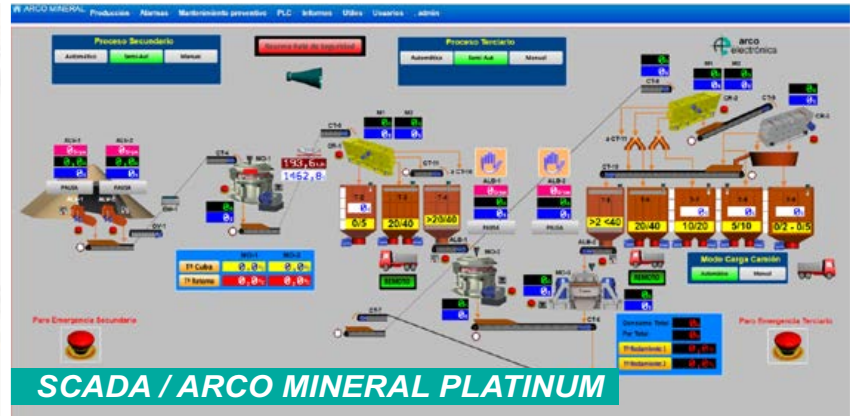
ARCO MINERAL Producción Alarmas Mantenimiento preventivo PLC Informes Útiles Usuarios admin

Proceso Secundario
Automático Semi-Aut Manual

Proceso Terciario
Automático Semi-Aut Manual

arco electrónica

PAUSA PAUSA

193,6
1462,8

0/5 20/40 >20/40

PAUSA PAUSA

>2 <40 20/40 10/20 5/10 0/2 - 0/5

REMOTO REMOTO

Modo Carga Camión
Automático Manual

Paro Emergencia Secundario

Paro Emergencia Terciario

SCADA / ARCO MINERAL PLATINUM